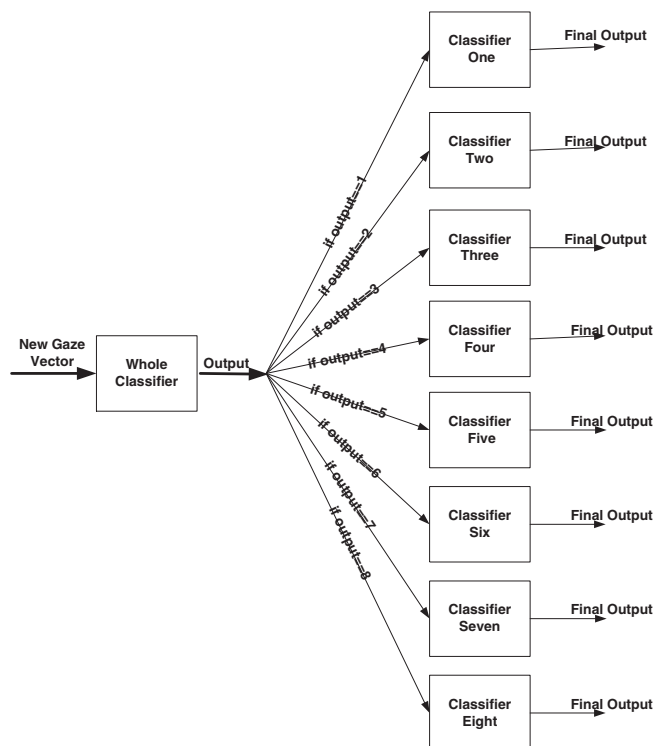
New Gaze Vector

Whole Classifier

Output

if output==1

if output==2

if output==3

if output==4

if output==5

if output==6

if output==7

if output==8

Classifier One

Final Output

Classifier Two

Final Output

Classifier Three

Final Output

Classifier Four

Final Output

Classifier Five

Final Output

Classifier Six

Final Output

Classifier Seven

Final Output

Classifier Eight

Final Output